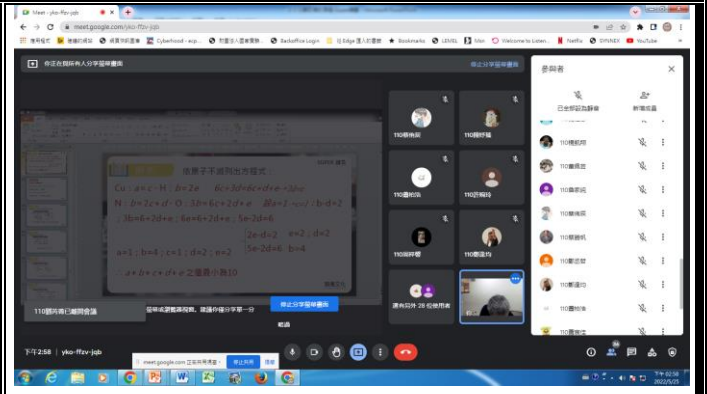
Meet - yko-ffzv-jqb
meet.google.com/yko-ffzv-jqb
應用程式 | 無線的網路 | 收費預約前景 | Cyberhood - ecp... | 如體您入香資費... | BarksOffice Login | 在 Edge 匯入的書籤 | Bookmarks | LEVEL | Mor | Welcome to Listen | Netflix | OPVNEX | YouTube

你正在與所有人分享螢幕畫面
停止分享螢幕畫面

依原子不滅列出方程式：
Cu：a＝c－H：b＝2e　6c＝3d＋6c＋d＋e－3b＋c
N：b＝2c＋d，O：3b＝6c＋2d＋e
$3b=6+2d+e$　$6a=6+2d+e$　$5e-2d=6$
$a=1$；$b=4$；$c=1$；$d=2$；$e=2$　$2e-d=2$　$e=2$　$5e-2d=6$　$b=4$
$a+b+c+d+e$ 之總和為10

110饒宥真已離開會議
停止分享螢幕畫面

110蔡侑辰
110蔡妤瑄
110凃柏安
110許翔侑
110林秤蓁
110潘晨均
還有另外 28 位使用者

參與者
已全部設為靜音
新增成員
110楊凱翔
110黃晨宜
110黃凱崴
110蔡侑辰
110黃聖凱
110顏品妍
110黃語均
110劉牧澤

下午2:58 | yko-ffzv-jqb
meet.google.com 正在共用你的畫面。 停止共用 隱藏
下午 02:58
2022/5/25